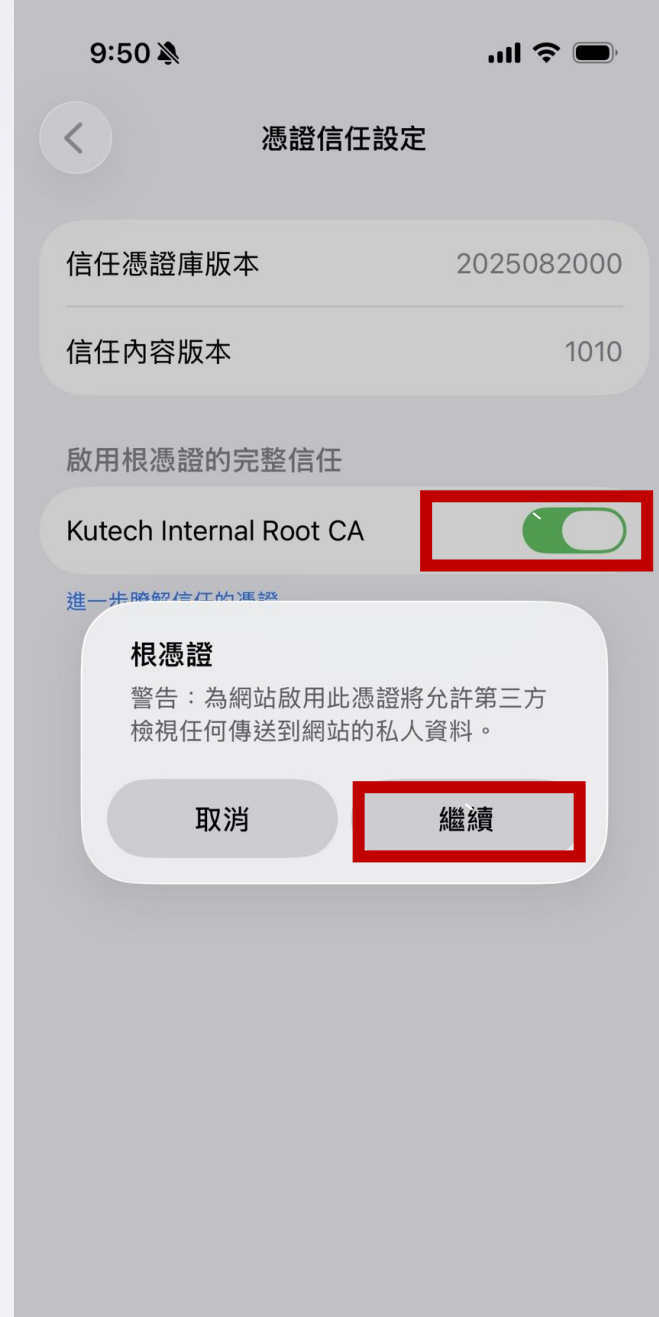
9:50

憑證信任設定

信任憑證庫版本 2025082000

信任內容版本 1010

啟用根憑證的完整信任

Kutech Internal Root CA

進一步瞭解信任的憑證

根憑證

警告：為網站啟用此憑證將允許第三方檢視任何傳送到網站的私人資料。

取消

繼續